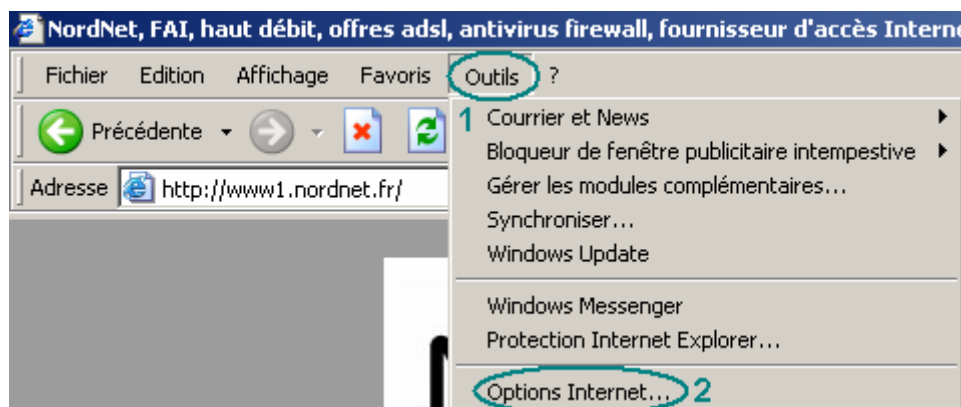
NordNet, FAI, haut débit, offres adsl, antivirus firewall, fournisseur d'accès Interne

Fichier Edition Affichage Favoris Outils ?

Précédente

Adresse http://www1.nordnet.fr/

1 Courrier et News
Bloqueur de fenêtre publicitaire intempestive
Gérer les modules complémentaires...
Synchroniser...
Windows Update

Windows Messenger
Protection Internet Explorer...

Options Internet... 2